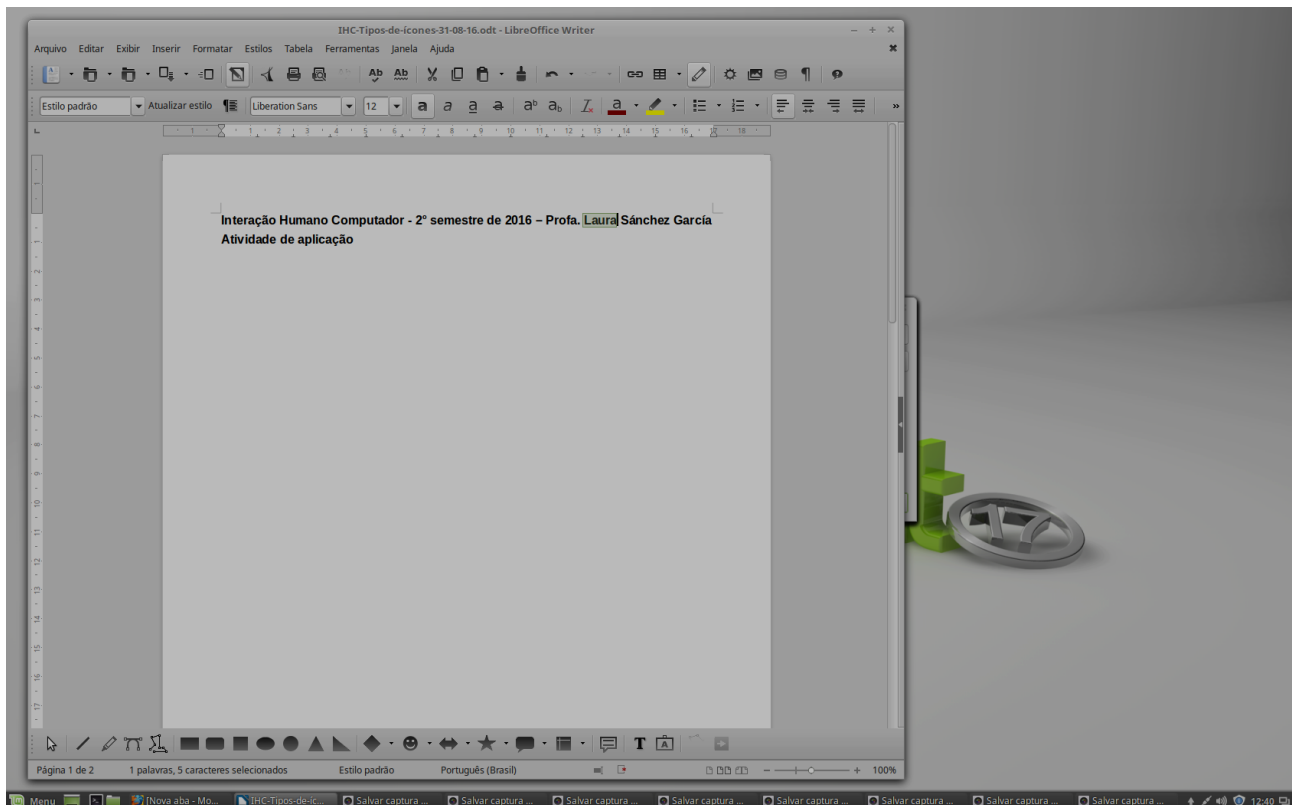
IHC-Tipos-de-ícones-31-08-16.odt - LibreOffice Writer

Arquivo Editar Exibir Inserir Formatar Estilos Tabela Ferramentas Janela Ajuda

Estilo padrão Atualizar estilo Liberation Sans 12

Interação Humano Computador - 2° semestre de 2016 – Profa. Laura Sánchez García
Atividade de aplicação

Página 1 de 2 1 palavras, 5 caracteres selecionados Estilo padrão Português (Brasil) 100%

Menu [Nova aba - Mo... IHC-Tipos-de-íc... Salvar captura ... Salvar captura ... Salvar captura ... Salvar captura ... Salvar captura ... Salvar captura ... Salvar captura ... Salvar captura ... 12:40